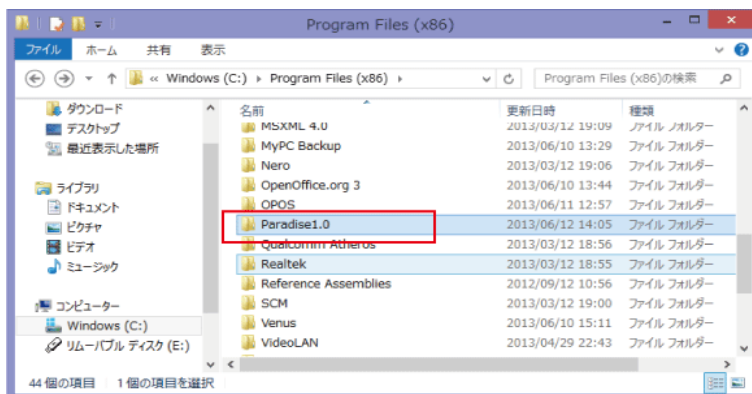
Program Files (x86)

ファイル ホーム 共有 表示

« Windows (C:) › Program Files (x86) ›

Program Files (x86)の検索

ダウンロード
デスクトップ
最近表示した場所

ライブラリ
ドキュメント
ピクチャ
ビデオ
ミュージック

コンピューター
Windows (C:)
リムーバブル ディスク (E:)

| 名前 | 更新日時 | 種類 |
|---|---|---|
| MSXML 4.0 | 2013/03/12 19:09 | ファイル フォルダー |
| MyPC Backup | 2013/06/10 13:29 | ファイル フォルダー |
| Nero | 2013/03/12 19:06 | ファイル フォルダー |
| OpenOffice.org 3 | 2013/06/10 13:44 | ファイル フォルダー |
| OPOS | 2013/06/11 12:57 | ファイル フォルダー |
| Paradise1.0 | 2013/06/12 14:05 | ファイル フォルダー |
| Qualcomm Atheros | 2013/03/12 18:56 | ファイル フォルダー |
| Realtek | 2013/03/12 18:55 | ファイル フォルダー |
| Reference Assemblies | 2012/09/12 10:56 | ファイル フォルダー |
| SCM | 2013/03/12 19:00 | ファイル フォルダー |
| Venus | 2013/06/10 15:11 | ファイル フォルダー |
| VideoLAN | 2013/04/29 22:43 | ファイル フォルダー |

44 個の項目 1 個の項目を選択